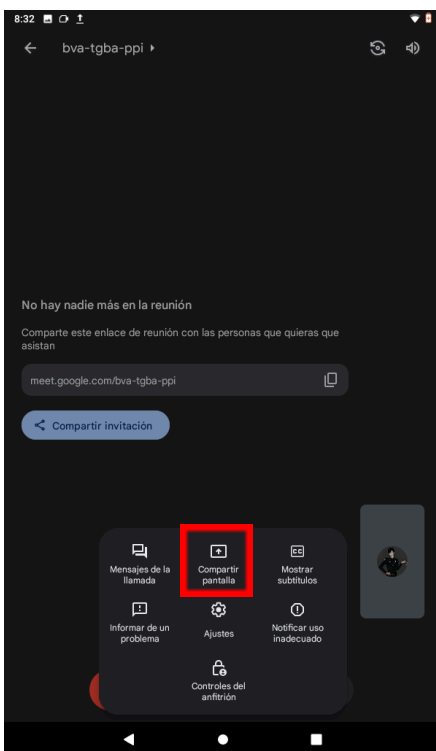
8:32

bva-tgba-ppi ▸

No hay nadie más en la reunión

Comparte este enlace de reunión con las personas que quieras que asistan

meet.google.com/bva-tgba-ppi

Compartir invitación

Mensajes de la llamada

Compartir pantalla

Mostrar subtítulos

Informar de un problema

Ajustes

Notificar uso inadecuado

Controles del anfitrión